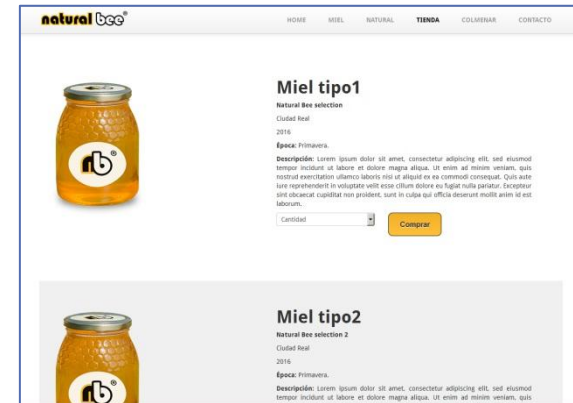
natural bee®

HOME MIEL NATURAL TIENDA COLMENAR CONTACTO

nb®

Miel tipo1

Natural Bee selection

Ciudad Real

2016

Época: Primavera.

Descripción: Lorem ipsum dolor sit amet, consectetur adipiscing elit, sed eiusmod tempor incidunt ut labore et dolore magna aliqua. Ut enim ad minim veniam, quis nostrud exercitation ullamco laboris nisi ut aliquid ex ea commodi consequat. Quis aute iure reprehenderit in voluptate velit esse cillum dolore eu fugiat nulla pariatur. Excepteur sint obcaecat cupiditat non proident, sunt in culpa qui officia deserunt mollit anim id est laborum.

Cantidad

Comprar

nb®

Miel tipo2

Natural Bee selection 2

Ciudad Real

2016

Época: Primavera.

Descripción: Lorem ipsum dolor sit amet, consectetur adipiscing elit, sed eiusmod tempor incidunt ut labore et dolore magna aliqua. Ut enim ad minim veniam, quis